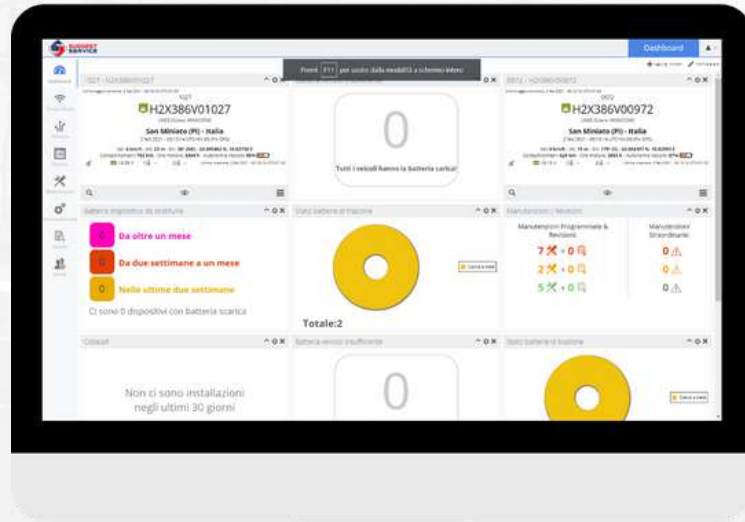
Dashboard

Premi F11 per uscire dalla modalità schermo intero

1027 - H2X386V01027

H2X386V01027

San Miniato (PI) - Italia

0

Tutti i veicoli hanno la batteria carica!

0972 - H2X386V00972

H2X386V00972

San Miniato (PI) - Italia

Batteria dispositivo di tracciatura

Stato batterie di trazione

Manutenzioni / Revisioni

0 Da oltre un mese

0 Da due settimane a un mese

0 Nelle ultime due settimane

Ci sono 0 dispositivi con batteria scarica

Totale:2

Manutenzioni Programmate & Revisioni

Manutenzioni Straordinarie

7 + 0

2 + 0

5 + 0

0

0

0

Installazioni

Batteria veicolo insufficiente

Stato batterie di trazione

Non ci sono installazioni negli ultimi 30 giorni

0